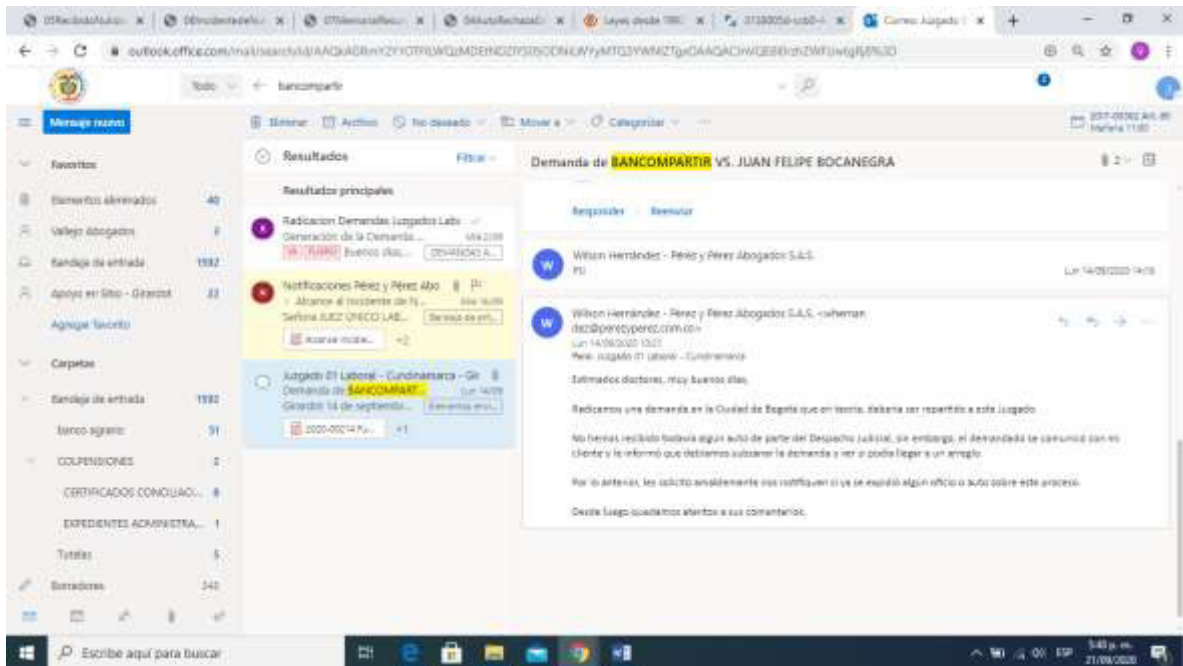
Correo: Juzgado

outlook.office.com/mail/search/id/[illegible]

Todo bancompartir

Mensaje nuevo

Eliminar Archivo No deseado Mover a Categorizar

Favoritos

Elementos eliminados 40

Vallejo Abogados 7

Bandeja de entrada 1592

Apoyo en Sitio - Girardot 22

Agregar favorito

Carpetas

Bandeja de entrada 1592

banco agrario 51

COLPENSIONES 2

CERTIFICADOS CONCILIACI... 8

EXPEDIENTES ADMINISTRA... 1

Tutelas 5

Borradores 240

Resultados Filtrar

Resultados principales

Radicacion Demandas Juzgados Labo
Generación de la Demanda... Mié 2/09
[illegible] Buenos días... DEMANDAS A...

Notificaciones Pérez y Pérez Abo
Alcance al incidente de N... Mar 16/09
Señora JUEZ UNICO LAB... Bandeja de entr...
Alcance incide... +2

Juzgado 01 Laboral - Cundinamarca - Gir
Demanda de BANCOMPART... Lun 14/09
Girardot 14 de septiembr... Elementos env...
2020-00214 Fu... +1

Demanda de BANCOMPARTIR VS. JUAN FELIPE BOCANEGRA

Responder Reenviar

Wilson Hernández - Pérez y Pérez Abogados S.A.S.
RE:
Lun 14/09/2020 14:18

Wilson Hernández - Pérez y Pérez Abogados S.A.S. <whernandez@perezyperez.com.co>
Lun 14/09/2020 10:27
Para: Juzgado 01 Laboral - Cundinamarca

Estimados doctores, muy buenos días.

Radicamos una demanda en la Ciudad de Bogotá que en teoría, debería ser repartida a este Juzgado.

No hemos recibido todavía algún auto de parte del Despacho Judicial, sin embargo, el demandado se comunicó con mi cliente y le informó que debíamos subsanar la demanda y ver si podía llegar a un arreglo.

Por lo anterior, les solicito amablemente nos notifiquen si ya se expidió algún oficio o auto sobre este proceso.

Desde luego quedamos atentos a sus comentarios.

Escribe aquí para buscar

5:40 p. m.
21/09/2020